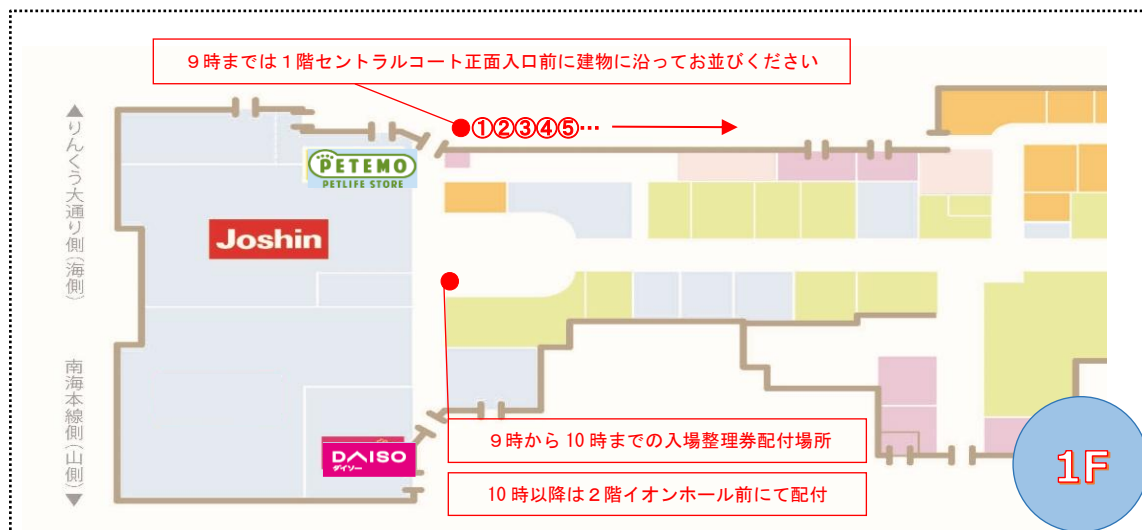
9時までは1階セントラルコート正面入口前に建物に沿ってお並びください

●①②③④⑤…

▲りんくう大通り側(海側)

PETEMO
PETLIFE STORE

Joshin

南海本線側(山側)▼

DAISO
ダイソー

9時から10時までの入場整理券配付場所

10時以降は2階イオンホール前にて配付

1F